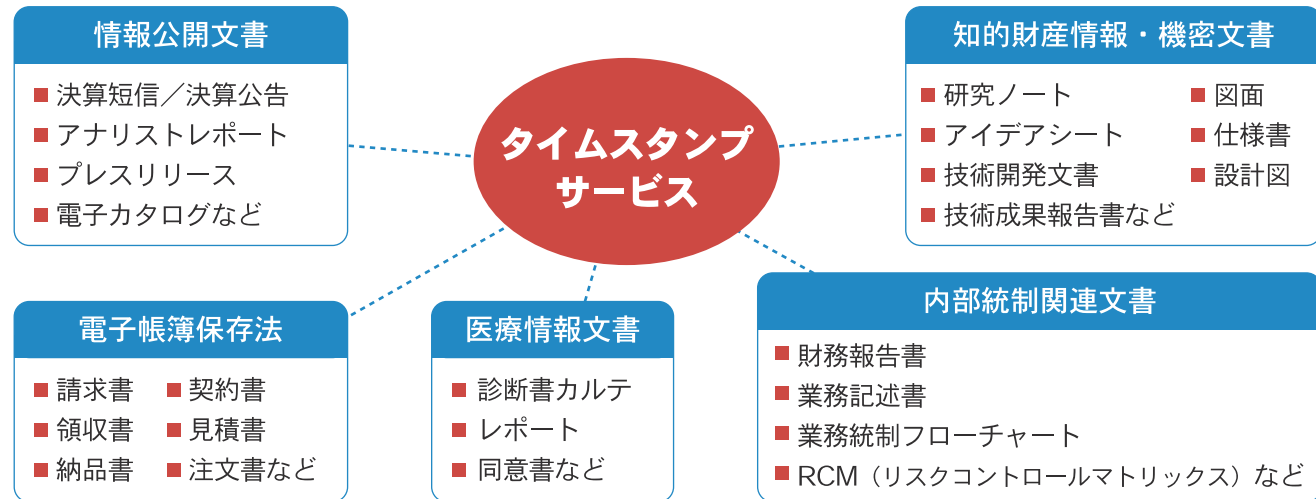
情報公開文書

■ 決算短信／決算公告
■ アナリストレポート
■ プレスリリース
■ 電子カタログなど

タイムスタンプサービス

知的財産情報・機密文書

■ 研究ノート
■ アイデアシート
■ 技術開発文書
■ 技術成果報告書など
■ 図面
■ 仕様書
■ 設計図

電子帳簿保存法

■ 請求書
■ 領収書
■ 納品書
■ 契約書
■ 見積書
■ 注文書など

医療情報文書

■ 診断書カルテ
■ レポート
■ 同意書など

内部統制関連文書

■ 財務報告書
■ 業務記述書
■ 業務統制フローチャート
■ RCM（リスクコントロールマトリックス）など